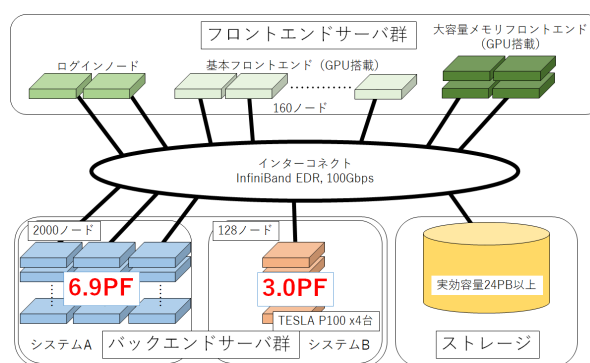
フロントエンドサーバ群

大容量メモリフロントエンド
(GPU搭載)

ログインノード

基本フロントエンド (GPU搭載)

160ノード

インターコネクト
InfiniBand EDR, 100Gbps

2000ノード

6.9PF

システムA

128ノード

3.0PF

TESLA P100 x4台

システムB

バックエンドサーバ群

実効容量24PB以上

ストレージ